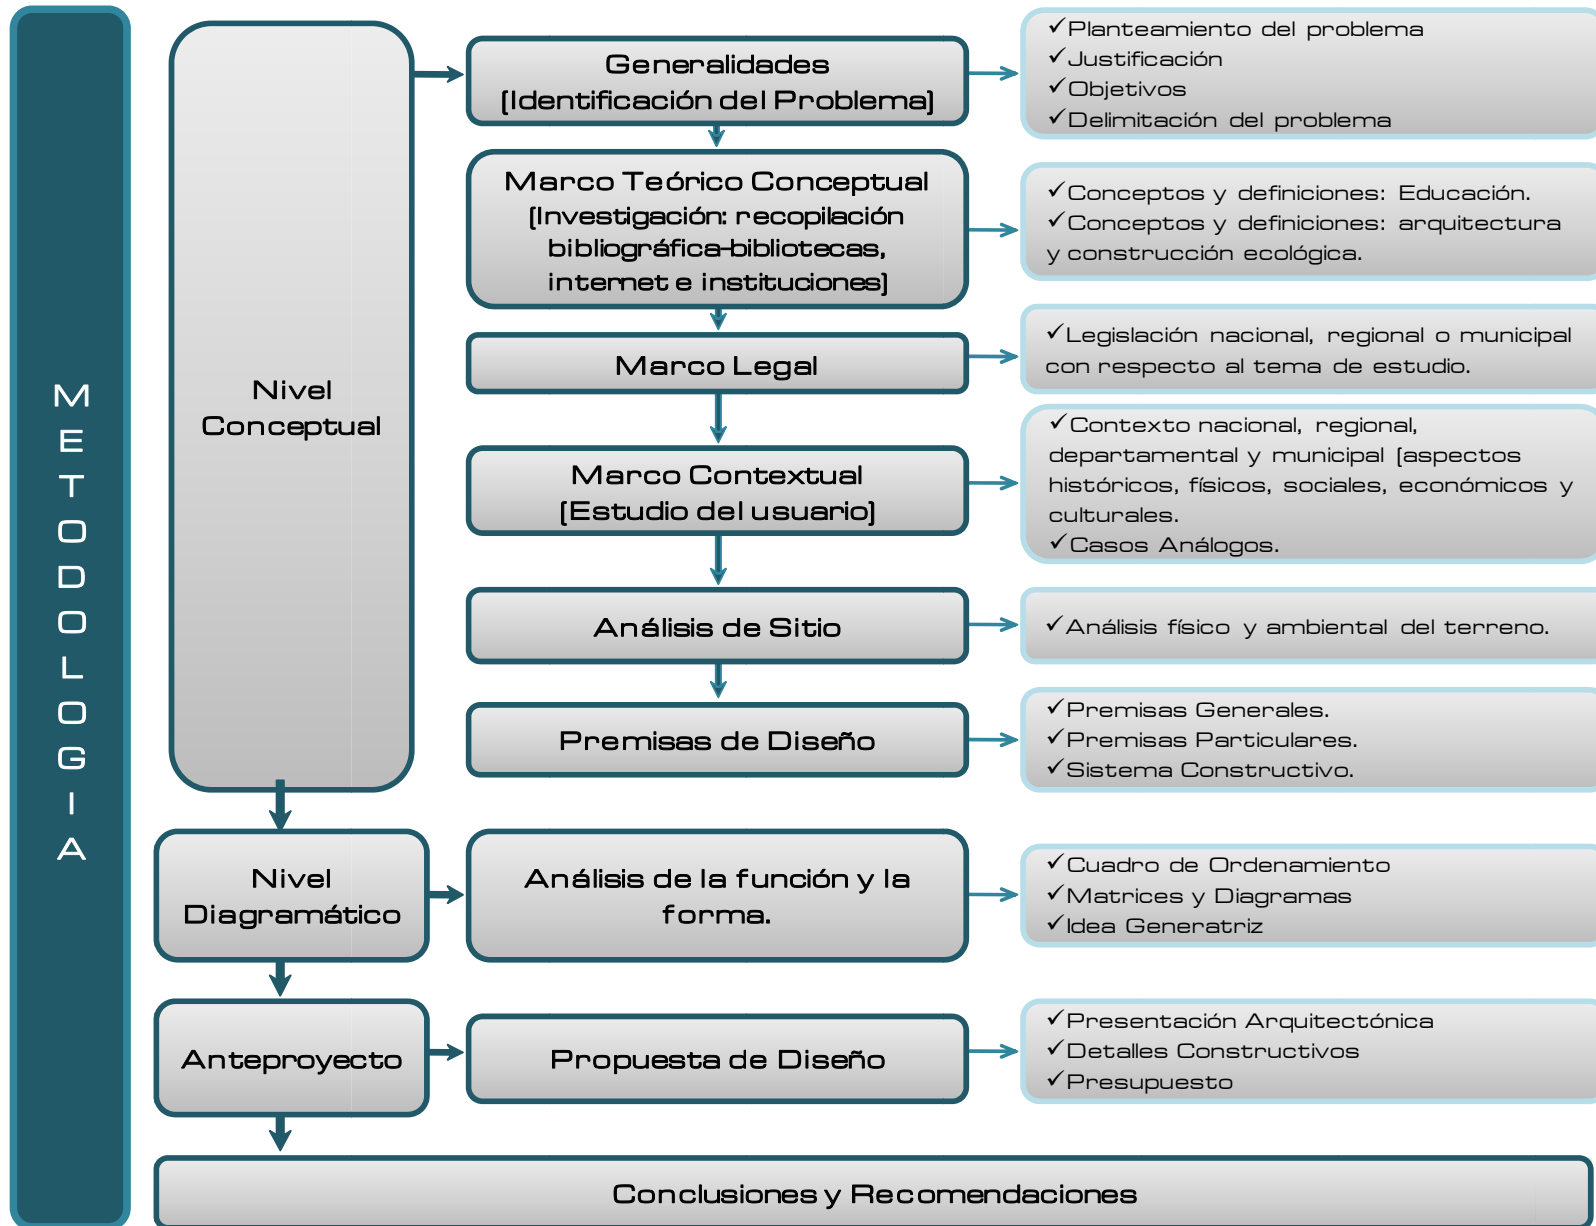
M E T O D O L O G I A

Nivel Conceptual

Generalidades
[Identificación del Problema]

✓Planteamiento del problema
✓Justificación
✓Objetivos
✓Delimitación del problema

Marco Teórico Conceptual
[Investigación: recopilación bibliográfica-bibliotecas, internet e instituciones]

✓Conceptos y definiciones: Educación.
✓Conceptos y definiciones: arquitectura y construcción ecológica.

Marco Legal

✓Legislación nacional, regional o municipal con respecto al tema de estudio.

Marco Contextual
[Estudio del usuario]

✓Contexto nacional, regional, departamental y municipal [aspectos históricos, físicos, sociales, económicos y culturales.
✓Casos Análogos.

Análisis de Sitio

✓Análisis físico y ambiental del terreno.

Premisas de Diseño

✓Premisas Generales.
✓Premisas Particulares.
✓Sistema Constructivo.

Nivel Diagramático

Análisis de la función y la forma.

✓Cuadro de Ordenamiento
✓Matrices y Diagramas
✓Idea Generatriz

Anteproyecto

Propuesta de Diseño

✓Presentación Arquitectónica
✓Detalles Constructivos
✓Presupuesto

Conclusiones y Recomendaciones